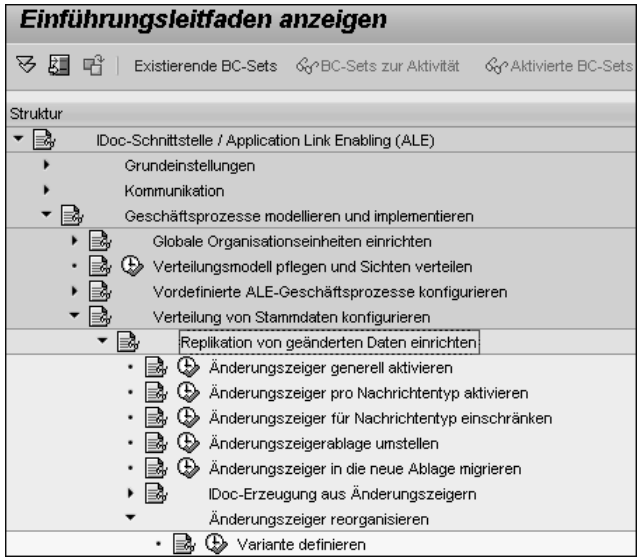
Einführungsleitfaden anzeigen

Existierende BC-Sets BC-Sets zur Aktivität Aktivierte BC-Sets

Struktur

IDoc-Schnittstelle / Application Link Enabling (ALE)

Grundeinstellungen

Kommunikation

Geschäftsprozesse modellieren und implementieren

Globale Organisationseinheiten einrichten

Verteilungsmodell pflegen und Sichten verteilen

Vordefinierte ALE-Geschäftsprozesse konfigurieren

Verteilung von Stammdaten konfigurieren

Replikation von geänderten Daten einrichten

Änderungszeiger generell aktivieren

Änderungszeiger pro Nachrichtentyp aktivieren

Änderungszeiger für Nachrichtentyp einschränken

Änderungszeigerablage umstellen

Änderungszeiger in die neue Ablage migrieren

IDoc-Erzeugung aus Änderungszeigern

Änderungszeiger reorganisieren

Variante definieren